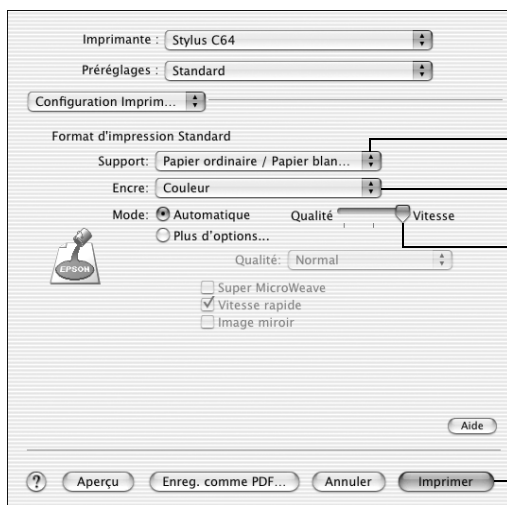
Imprimante : Stylus C64

Préréglages : Standard

Configuration Imprim...

Format d'impression Standard

Support: Papier ordinaire / Papier blan...

Encre: Couleur

Mode: Automatique Qualité Vitesse

Plus d'options...

EPSON

Qualité: Normal

Super MicroWeave

Vitesse rapide

Image miroir

Aide

?

Aperçu

Enreg. comme PDF...

Annuler

Imprimer